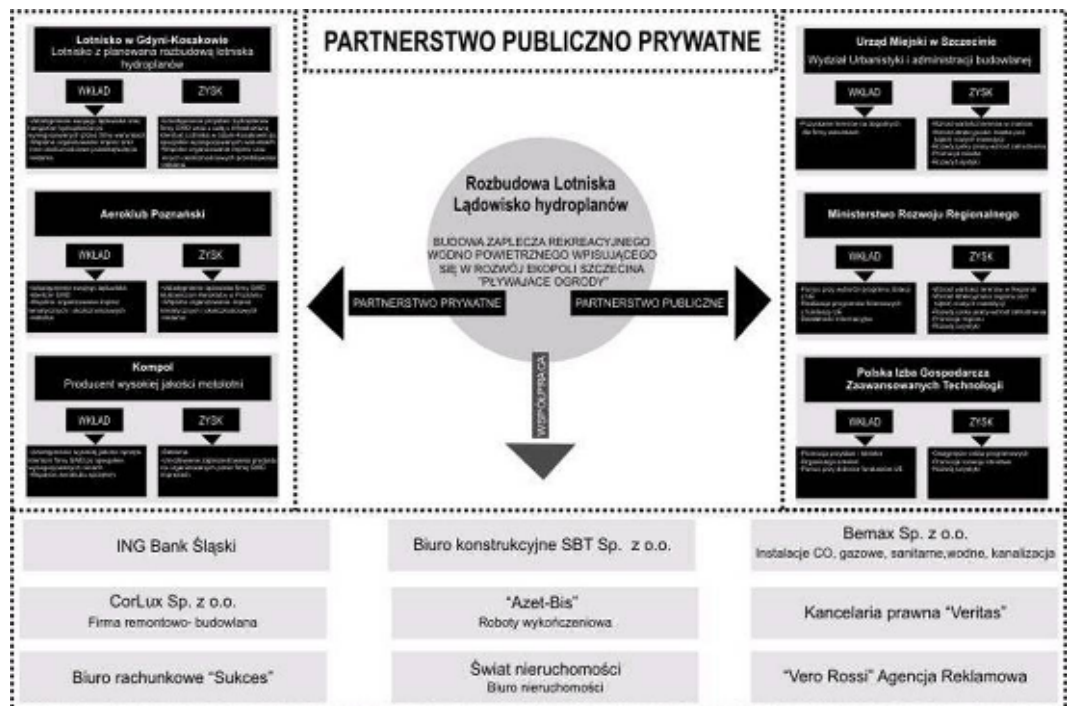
PARTNERSTWO PUBLICZNO PRYWATNE

Lotnisko w Gdyni-Kosakowie
Lotnisko z planowaną rozbudową lotniska hydroplanów

WKŁAD

ZYSK

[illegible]

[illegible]

Aeroklub Poznański

WKŁAD

ZYSK

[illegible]

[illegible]

Kompol
Producent wysokiej jakości motolotni

WKŁAD

ZYSK

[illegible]

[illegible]

Rozbudowa Lotniska
Lądowisko hydroplanów

BUDOWA ZAPLECZA REKREACYJNEGO WODNO POWIETRZNEGO WPISUJĄCEGO SIĘ W ROZWÓJ EKOPOLI SZCZECINA "PŁYWAJĄCE OGRODY"

PARTNERSTWO PRYWATNE

PARTNERSTWO PUBLICZNE

WSPÓŁPRACA

Urząd Miejski w Szczecinie
Wydział Urbanistyki i administracji budowlanej

WKŁAD

ZYSK

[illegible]

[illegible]

Ministerstwo Rozwoju Regionalnego

WKŁAD

ZYSK

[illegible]

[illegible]

Polska Izba Gospodarcza Zaawansowanych Technologii

WKŁAD

ZYSK

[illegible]

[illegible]

ING Bank Śląski

Biuro konstrukcyjne SBT Sp. z o.o.

Bemax Sp. z o.o.
Instalacje CO, gazowe, sanitarne,wodne, kanalizacja

CorLux Sp. z o.o.
Firma remontowo- budowlana

"Azet-Bis"
Roboty wykończeniowa

Kancelaria prawna "Veritas"

Biuro rachunkowe "Sukces"

Świat nieruchomości
Biuro nieruchomości

"Vero Rossi" Agencja Reklamowa